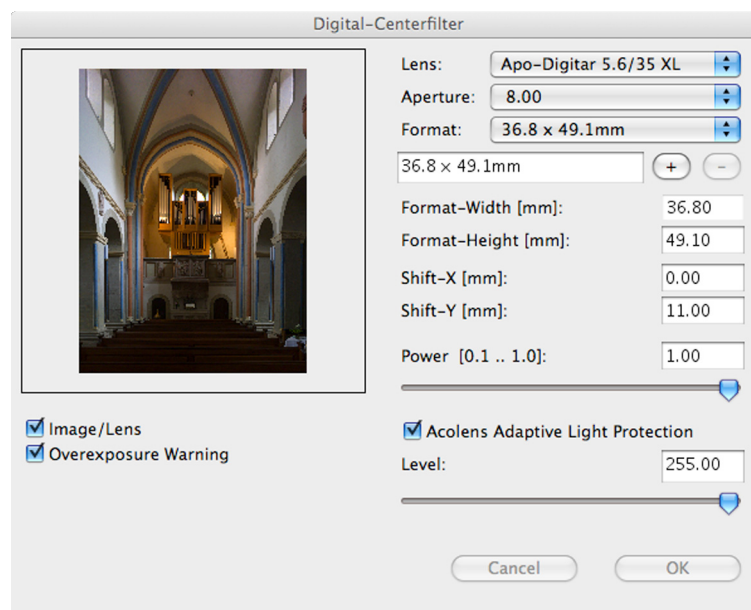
Digital-Centerfilter

Lens: Apo-Digitar 5.6/35 XL
Aperture: 8.00
Format: 36.8 x 49.1mm
36.8 × 49.1mm
+ −

Format-Width [mm]: 36.80
Format-Height [mm]: 49.10
Shift-X [mm]: 0.00
Shift-Y [mm]: 11.00
Power [0.1 .. 1.0]: 1.00

Image/Lens
Overexposure Warning

Acolens Adaptive Light Protection
Level: 255.00

Cancel
OK